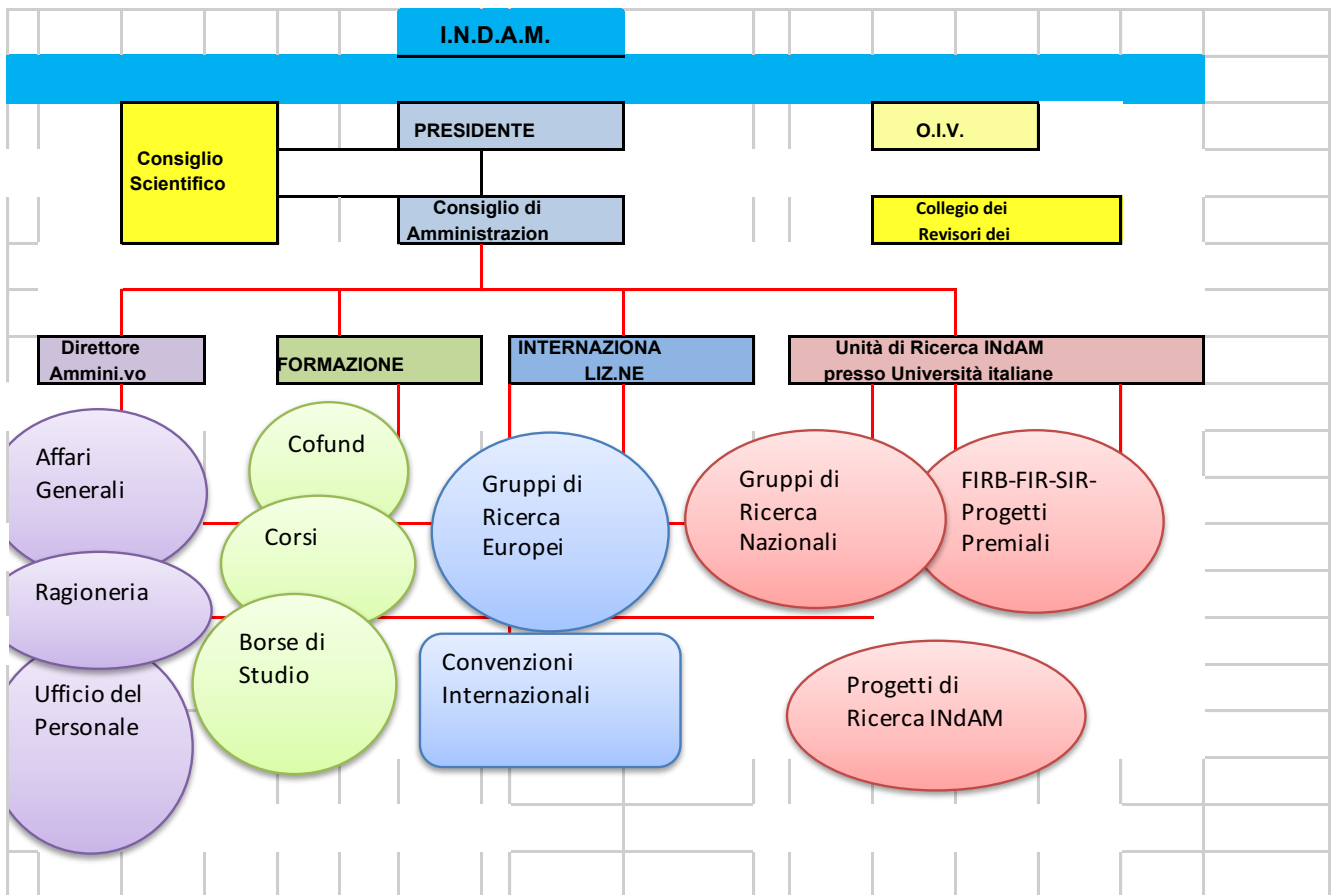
I.N.D.A.M.

Consiglio Scientifico

PRESIDENTE

O.I.V.

Consiglio di Amministrazion

Collegio dei Revisori dei

Direttore Ammini.vo

FORMAZIONE

INTERNAZIONA LIZ.NE

Unità di Ricerca INdAM presso Università italiane

Affari Generali

Ragioneria

Ufficio del Personale

Cofund

Corsi

Borse di Studio

Gruppi di Ricerca Europei

Convenzioni Internazionali

Gruppi di Ricerca Nazionali

FIRB-FIR-SIR-Progetti Premiali

Progetti di Ricerca INdAM